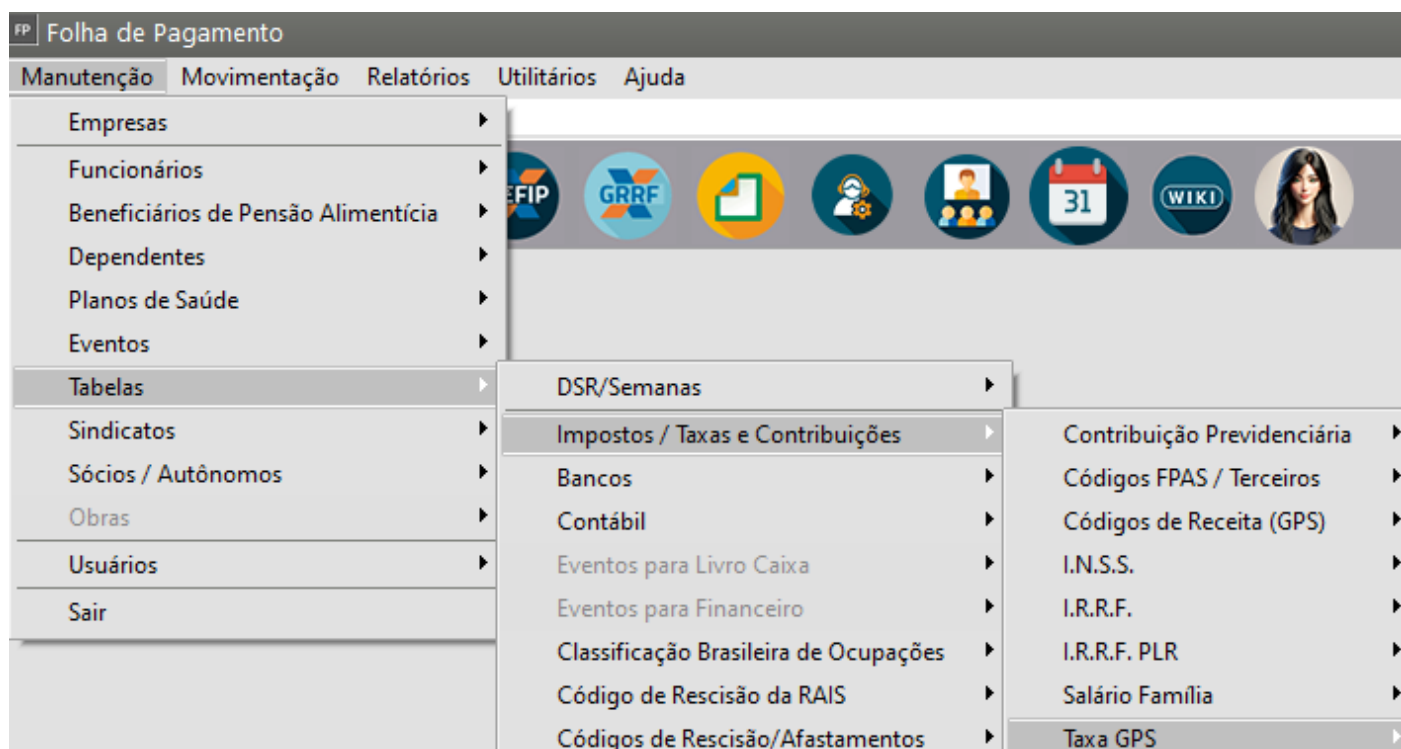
FP Folha de Pagamento

Manutenção Movimentação Relatórios Utilitários Ajuda

Empresas
Funcionários
Beneficiários de Pensão Alimentícia
Dependentes
Planos de Saúde
Eventos
Tabelas
Sindicatos
Sócios / Autônomos
Obras
Usuários
Sair

EFIP GRRF 31 WIKI

DSR/Semanas
Impostos / Taxas e Contribuições
Bancos
Contábil
Eventos para Livro Caixa
Eventos para Financeiro
Classificação Brasileira de Ocupações
Código de Rescisão da RAIS
Códigos de Rescisão/Afastamentos

Contribuição Previdenciária
Códigos FPAS / Terceiros
Códigos de Receita (GPS)
I.N.S.S.
I.R.R.F.
I.R.R.F. PLR
Salário Família
Taxa GPS